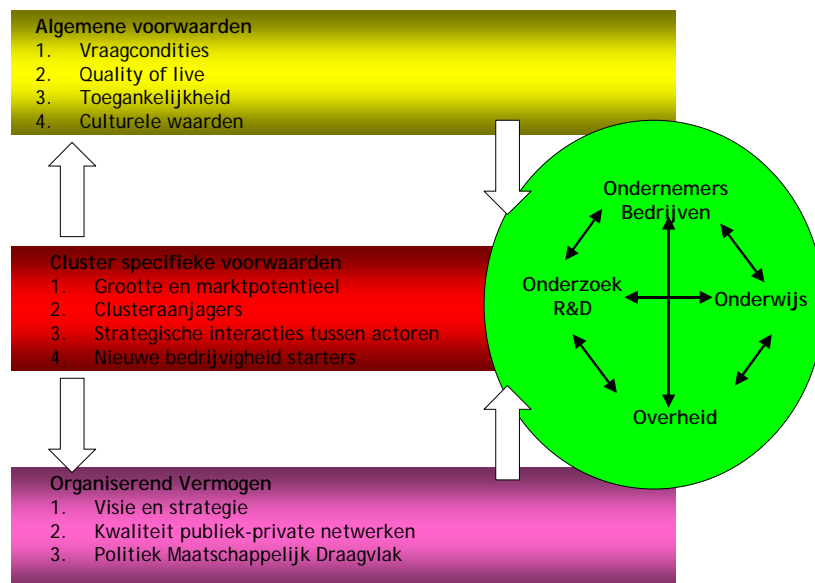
Algemene voorwaarden
1. Vraagcondities
2. Quality of live
3. Toegankelijkheid
4. Culturele waarden

Cluster specifieke voorwaarden
1. Grootte en marktpotentieel
2. Clusteraanjagers
3. Strategische interacties tussen actoren
4. Nieuwe bedrijvigheid starters

Organiserend Vermogen
1. Visie en strategie
2. Kwaliteit publiek-private netwerken
3. Politiek Maatschappelijk Draagvlak

Ondernemers
Bedrijven

Onderzoek
R&D

Onderwijs

Overheid